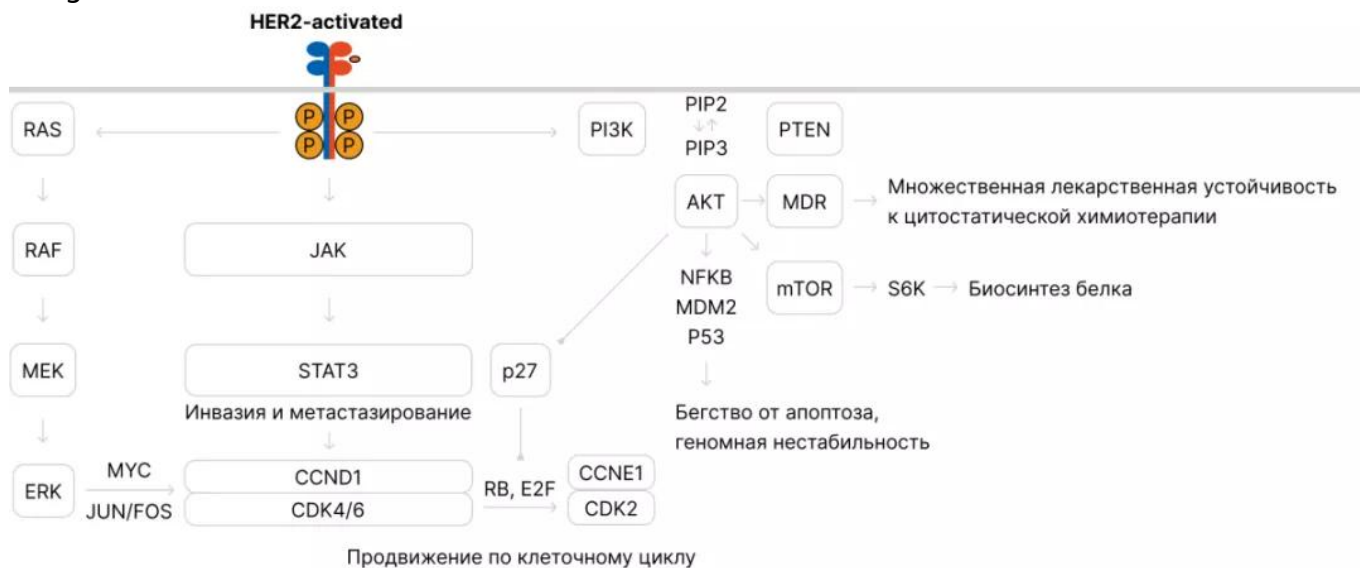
HER2-activated

P P
P P

RAS

PI3K

PIP2
PIP3

PTEN

AKT

MDR

Множественная лекарственная устойчивость к цитостатической химиотерапии

RAF

JAK

NFKB
MDM2
P53

mTOR

S6K

Биосинтез белка

MEK

STAT3

p27

Инвазия и метастазирование

Бегство от апоптоза, геномная нестабильность

ERK

MYC
JUN/FOS

CCND1
CDK4/6

RB, E2F

CCNE1
CDK2

Продвижение по клеточному циклу